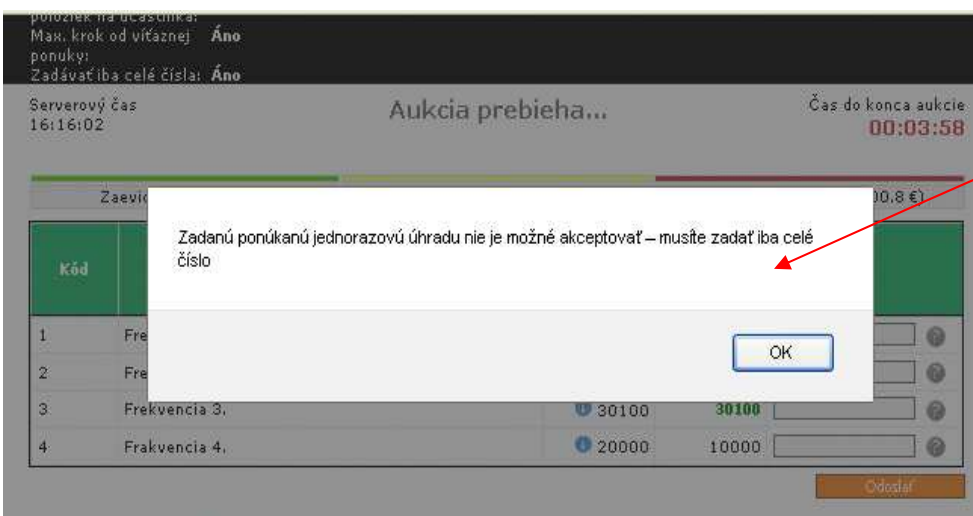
položiek na účastníka:
Max. krok od víťaznej ponuky: Áno
Zadávať iba celé čísla: Áno

Serverový čas
16:16:02

Aukcia prebieha...

Čas do konca aukcie
00:03:58

Zaevi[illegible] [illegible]00.8 €)

Kód

Zadanú ponúkanú jednorazovú úhradu nie je možné akceptovať – musíte zadať iba celé číslo

OK

| Kód | | | | |
|---|---|---|---|---|
| 1 | Fre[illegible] | | | |
| 2 | Fre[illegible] | | | |
| 3 | Frekvencia 3. | 30100 | 30100 | |
| 4 | Frakvencia 4. | 20000 | 10000 | |

Odoslať